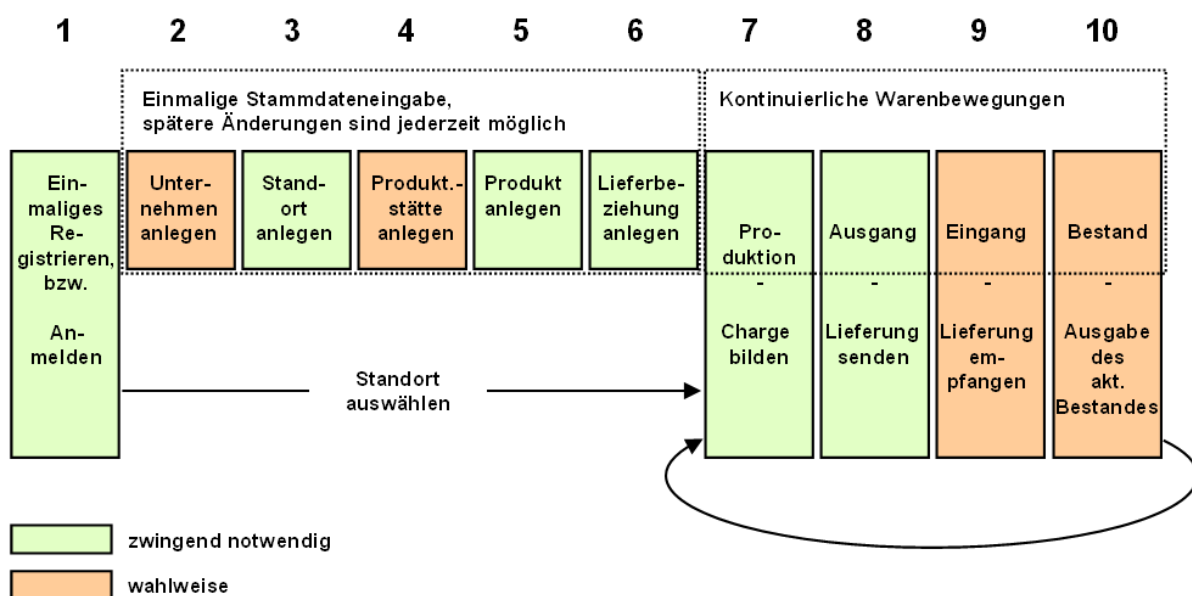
1 2 3 4 5 6 7 8 9 10

Einmalige Stammdateneingabe, spätere Änderungen sind jederzeit möglich

Kontinuierliche Warenbewegungen

Einmaliges Registrieren, bzw. Anmelden

Unternehmen anlegen

Standort anlegen

Produkt.-stätte anlegen

Produkt anlegen

Lieferbeziehung anlegen

Produktion - Charge bilden

Ausgang - Lieferung senden

Eingang - Lieferung empfangen

Bestand - Ausgabe des akt. Bestandes

Standort auswählen

zwingend notwendig

wahlweise